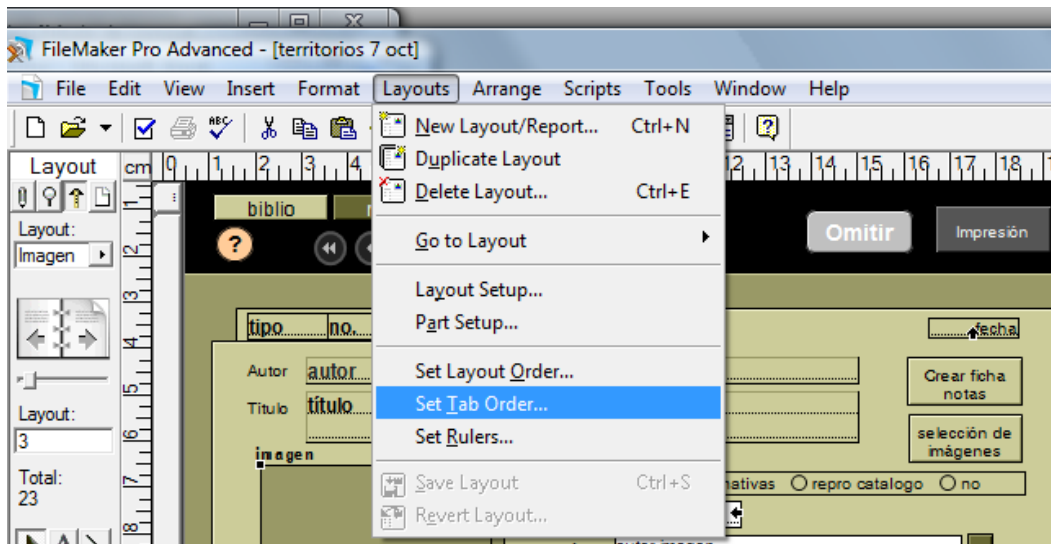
FileMaker Pro Advanced - [territorios 7 oct]

File Edit View Insert Format Layouts Arrange Scripts Tools Window Help

Layout
Layout:
Imagen
Layout:
3
Total:
23

cm 0 1 2 3 4 12 13 14 15 16 17 18

biblio
?
Omitir
Impresión
tipo no.
fecha
Autor autor
Título título
Crear ficha notas
selección de imágenes
imagen
nativas ○ repro catalogo ○ no

New Layout/Report... Ctrl+N
Duplicate Layout
Delete Layout... Ctrl+E
Go to Layout
Layout Setup...
Part Setup...
Set Layout Order...
Set Tab Order...
Set Rulers...
Save Layout Ctrl+S
Revert Layout...